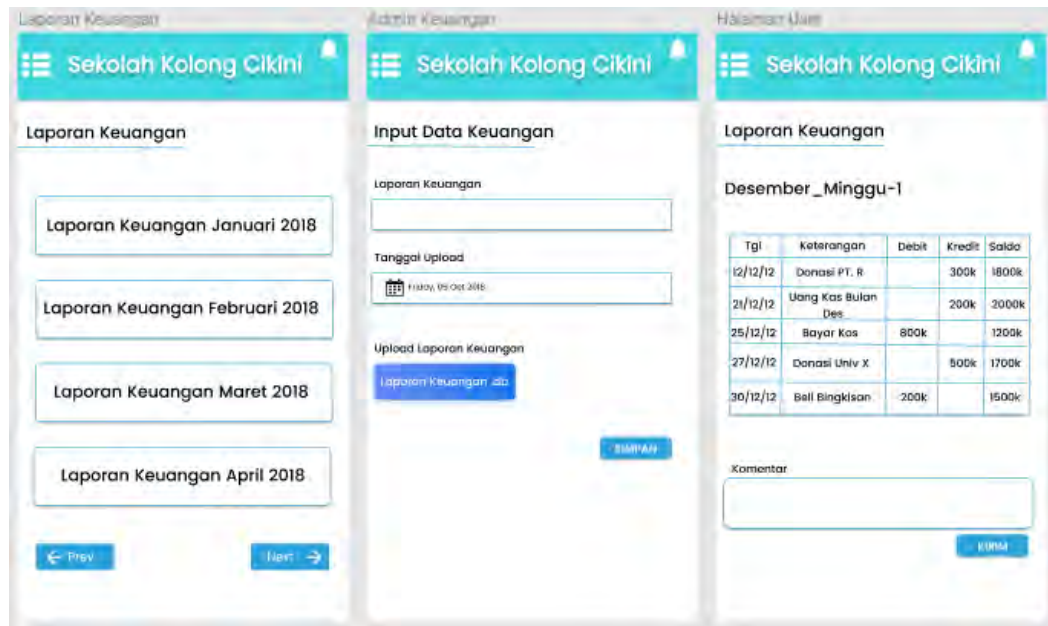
Laporan Keuangan

Sekolah Kolong Cikini

Laporan Keuangan

Laporan Keuangan Januari 2018

Laporan Keuangan Februari 2018

Laporan Keuangan Maret 2018

Laporan Keuangan April 2018

← Prev

Next →

Admin Keuangan

Sekolah Kolong Cikini

Input Data Keuangan

Laporan Keuangan

Tanggal Upload

Friday, 05 Oct 2018

Upload Laporan Keuangan

Laporan Keuangan .db

SIMPAN

Halaman User

Sekolah Kolong Cikini

Laporan Keuangan

Desember_Minggu-1

| Tgl | Keterangan | Debit | Kredit | Saldo |
|---|---|---|---|---|
| 12/12/12 | Donasi PT. R | | 300k | 1800k |
| 21/12/12 | Uang Kas Bulan Des | | 200k | 2000k |
| 25/12/12 | Bayar Kos | 800k | | 1200k |
| 27/12/12 | Donasi Univ X | | 500k | 1700k |
| 30/12/12 | Beli Bingkisan | 200k | | 1500k |

Komentar

KIRIM